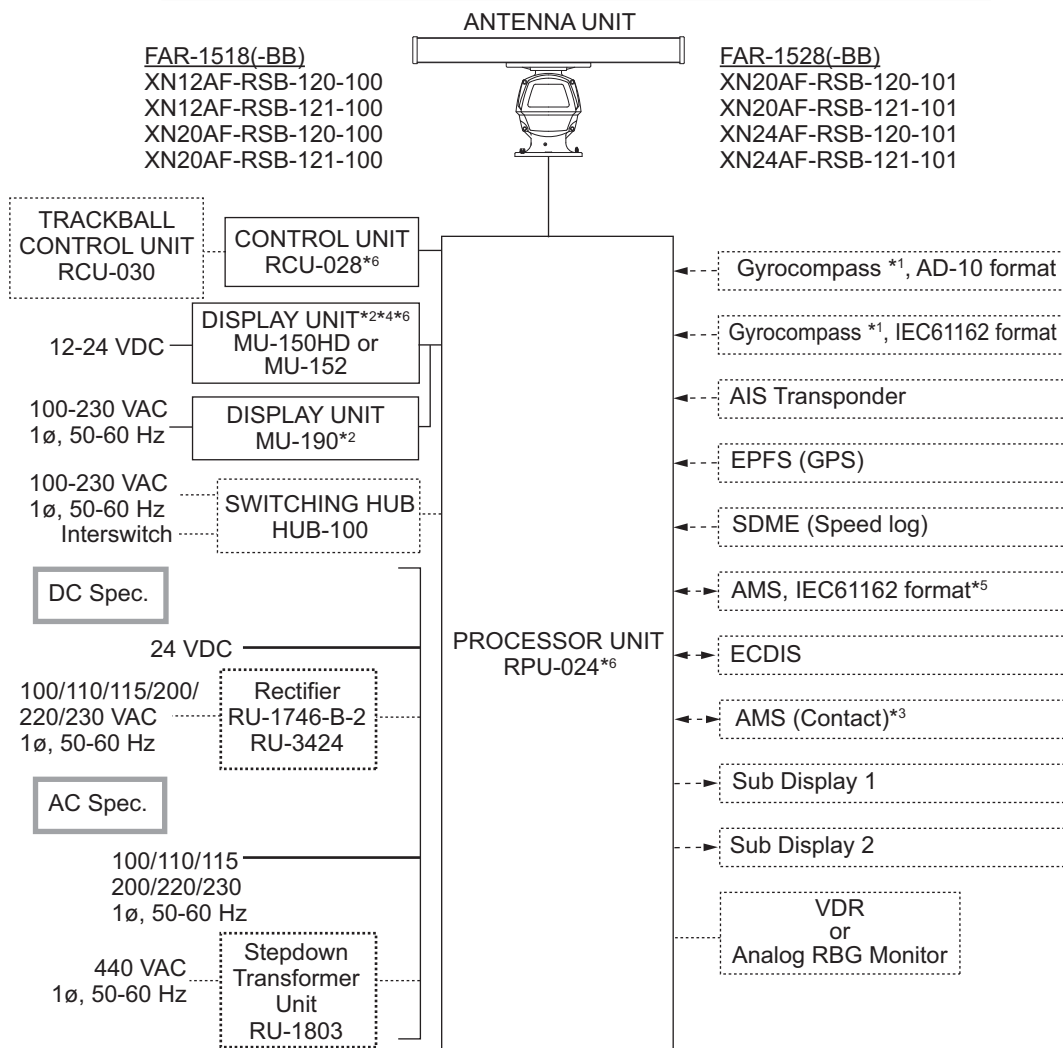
ANTENNA UNIT

FAR-1518(-BB)
XN12AF-RSB-120-100
XN12AF-RSB-121-100
XN20AF-RSB-120-100
XN20AF-RSB-121-100

FAR-1528(-BB)
XN20AF-RSB-120-101
XN20AF-RSB-121-101
XN24AF-RSB-120-101
XN24AF-RSB-121-101

TRACKBALL CONTROL UNIT RCU-030

CONTROL UNIT RCU-028*6

12-24 VDC

DISPLAY UNIT*2*4*6 MU-150HD or MU-152

100-230 VAC 1ø, 50-60 Hz

DISPLAY UNIT MU-190*2

100-230 VAC 1ø, 50-60 Hz Interswitch

SWITCHING HUB HUB-100

DC Spec.

24 VDC

100/110/115/200/ 220/230 VAC 1ø, 50-60 Hz

Rectifier RU-1746-B-2 RU-3424

AC Spec.

100/110/115 200/220/230 1ø, 50-60 Hz

440 VAC 1ø, 50-60 Hz

Stepdown Transformer Unit RU-1803

PROCESSOR UNIT RPU-024*6

Gyrocompass *1, AD-10 format

Gyrocompass *1, IEC61162 format

AIS Transponder

EPFS (GPS)

SDME (Speed log)

AMS, IEC61162 format*5

ECDIS

AMS (Contact)*3

Sub Display 1

Sub Display 2

VDR or Analog RBG Monitor